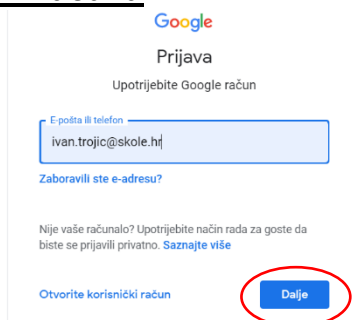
Google

Prijava

Upotrijebite Google račun

E-pošta ili telefon

ivan.trojic@skole.hr

Zaboravili ste e-adresu?

Nije vaše računalo? Upotrijebite način rada za goste da biste se prijavili privatno. Saznajte više

Otvorite korisnički račun

Dalje